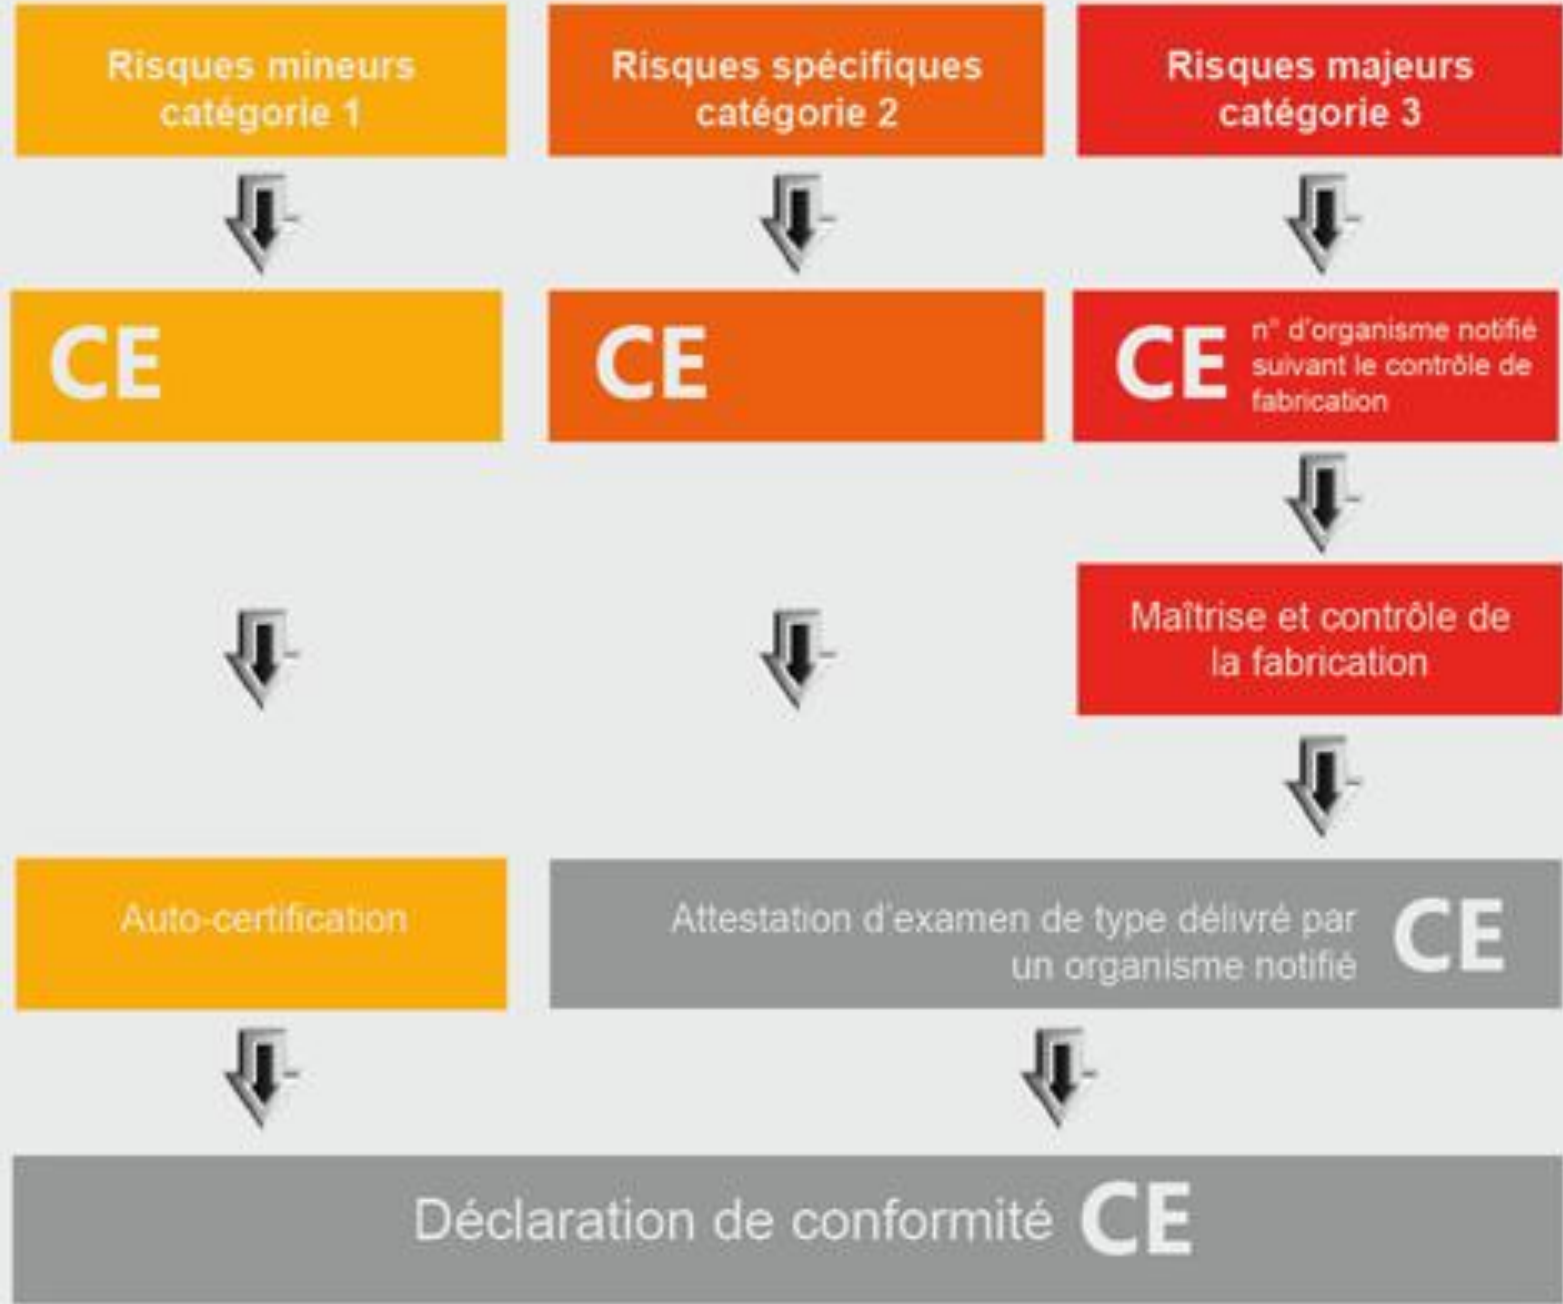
Risques mineurs catégorie 1

Risques spécifiques catégorie 2

Risques majeurs catégorie 3

CE

CE

CE n° d'organisme notifié suivant le contrôle de fabrication

Maîtrise et contrôle de la fabrication

Auto-certification

Attestation d'examen de type délivré par un organisme notifié CE

Déclaration de conformité CE